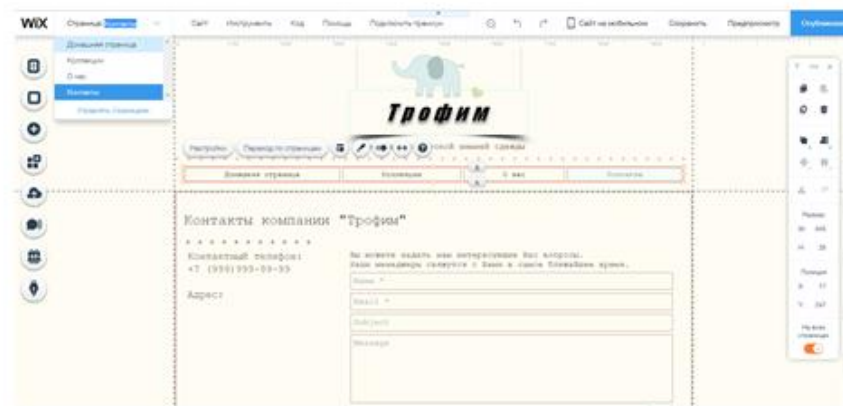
WIX Страница: Контакты Сайт Инструменты Код Помощь Подключить премиум Сайт на мобильном Сохранить Предпросмотр Опубликовать

Домашняя страница
Коллекции
О нас
Контакты
Управлять страницами

Трофим

Настройки Перейти по странице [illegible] детской верхней одежды

Домашняя страница Коллекция О нас Контакты

Контакты компании "Трофим"

Контактный телефон:
+7 (999)999-99-99

Адрес:

Вы можете задать нам интересующие Вас вопросы.
Наши менеджеры свяжутся с Вами в самое ближайшее время.

Name *
Email *
Subject
Message

Размер
Позиция
На всех страницах